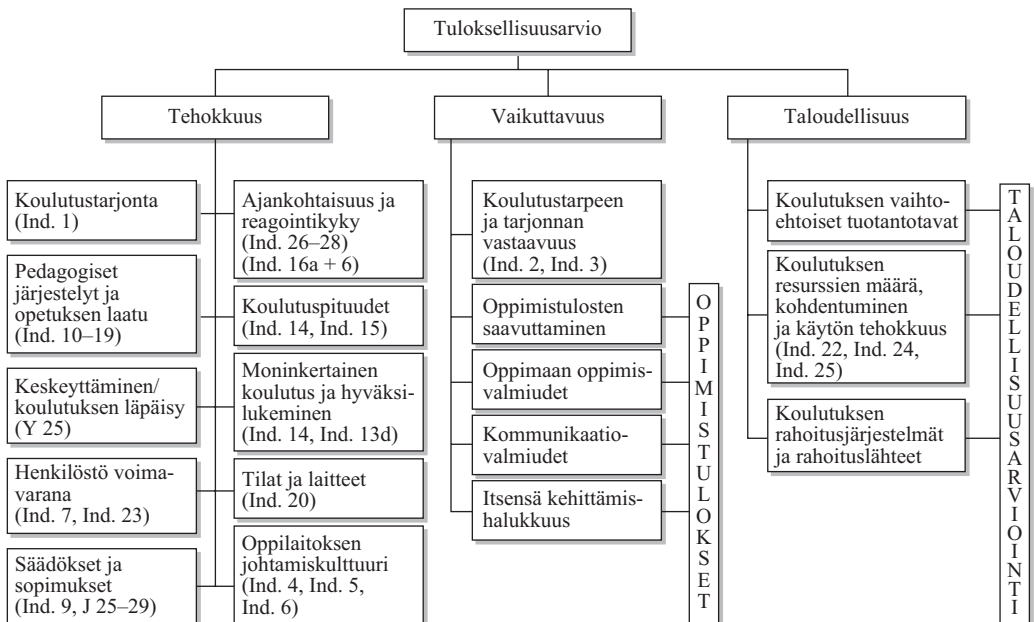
Tuloksellisuusarvio

Tehokkuus

Vaikuttavuus

Taloudellisuus

Koulutustarjonta (Ind. 1)

Pedagogiset järjestelyt ja opetuksen laatu (Ind. 10–19)

Keskeyttäminen/ koulutuksen läpäisy (Y 25)

Henkilöstö voimavarana (Ind. 7, Ind. 23)

Säädökset ja sopimukset (Ind. 9, J 25–29)

Ajankohtaisuus ja reagointikyky (Ind. 26–28) (Ind. 16a + 6)

Koulutuspituudet (Ind. 14, Ind. 15)

Moninkertainen koulutus ja hyväksilukeminen (Ind. 14, Ind. 13d)

Tilat ja laitteet (Ind. 20)

Oppilaitoksen johtamiskulttuuri (Ind. 4, Ind. 5, Ind. 6)

Koulutustarpeen ja tarjonnan vastaavuus (Ind. 2, Ind. 3)

Oppimistulosten saavuttaminen

Oppimaan oppimisvalmiudet

Kommunikaatiovalmiudet

Itsensä kehittämishalukkuus

OPPIMISTULOKSET

Koulutuksen vaihtoehtoiset tuotantotavat

Koulutuksen resurssien määrä, kohdentuminen ja käytön tehokkuus (Ind. 22, Ind. 24, Ind. 25)

Koulutuksen rahoitusjärjestelmät ja rahoituslähteet

TALOUDELLISUUSARVIOINTI